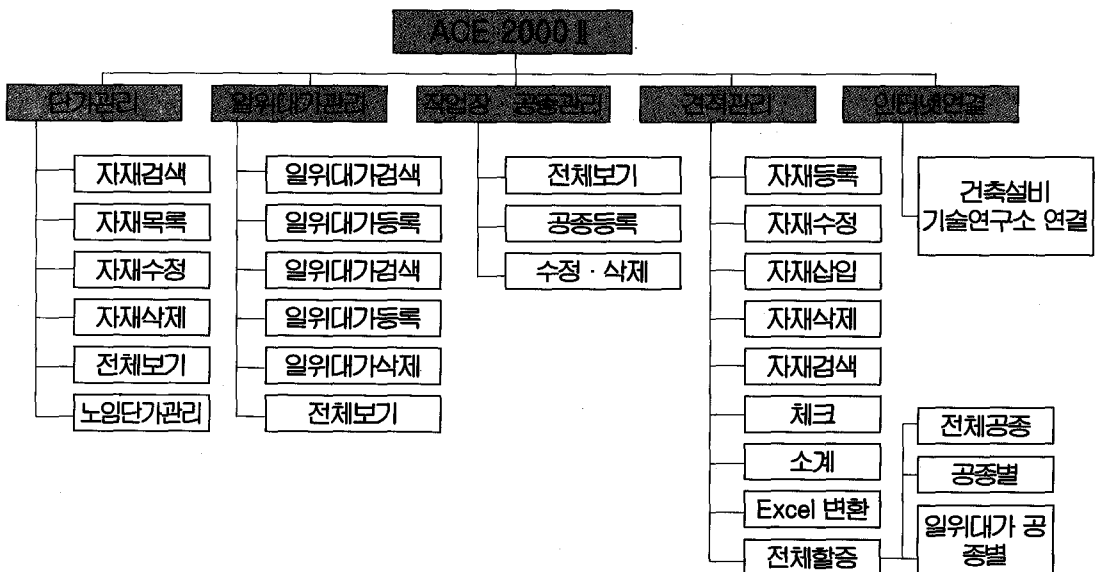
ACE 2000 II

단가관리
자재검색
자재목록
자재수정
자재삭제
전체보기
노임단가관리

일위대가관리
일위대가검색
일위대가등록
일위대가검색
일위대가등록
일위대가삭제
전체보기

작업장 · 공종관리
전체보기
공종등록
수정 · 삭제

견적관리
자재등록
자재수정
자재삽입
자재삭제
자재검색
체크
소계
Excel 변환
전체할증
전체공종
공종별
일위대가 공종별

인터넷연결
건축설비 기술연구소 연결